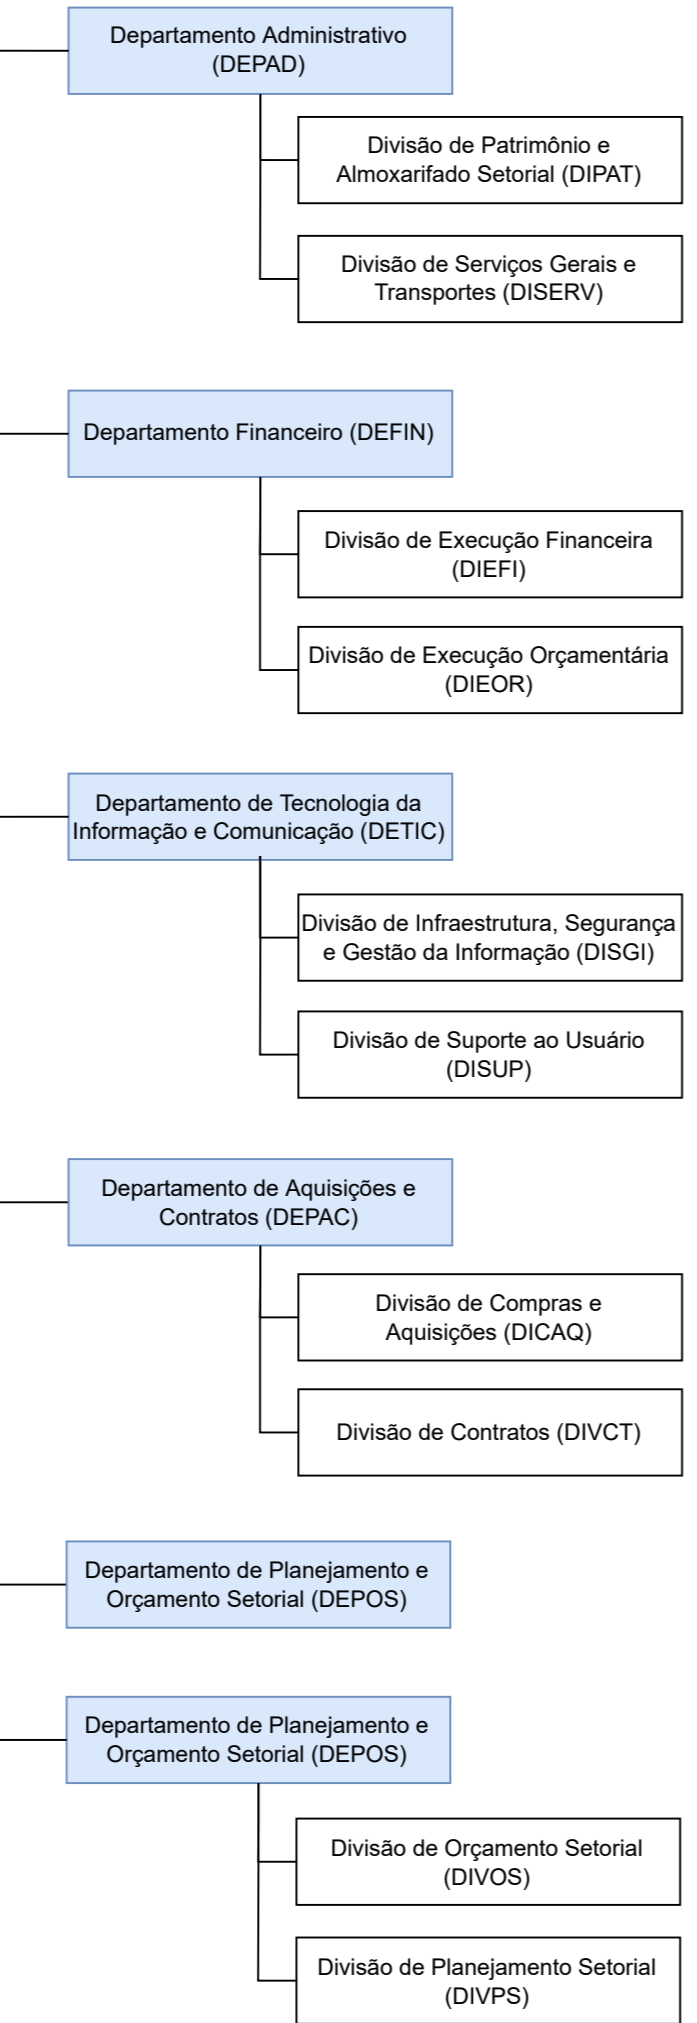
Departamento Administrativo (DEPAD)

Divisão de Patrimônio e Almoxarifado Setorial (DIPAT)

Divisão de Serviços Gerais e Transportes (DISERV)

Departamento Financeiro (DEFIN)

Divisão de Execução Financeira (DIEFI)

Divisão de Execução Orçamentária (DIEOR)

Departamento de Tecnologia da Informação e Comunicação (DETIC)

Divisão de Infraestrutura, Segurança e Gestão da Informação (DISGI)

Divisão de Suporte ao Usuário (DISUP)

Departamento de Aquisições e Contratos (DEPAC)

Divisão de Compras e Aquisições (DICAQ)

Divisão de Contratos (DIVCT)

Departamento de Planejamento e Orçamento Setorial (DEPOS)

Departamento de Planejamento e Orçamento Setorial (DEPOS)

Divisão de Orçamento Setorial (DIVOS)

Divisão de Planejamento Setorial (DIVPS)